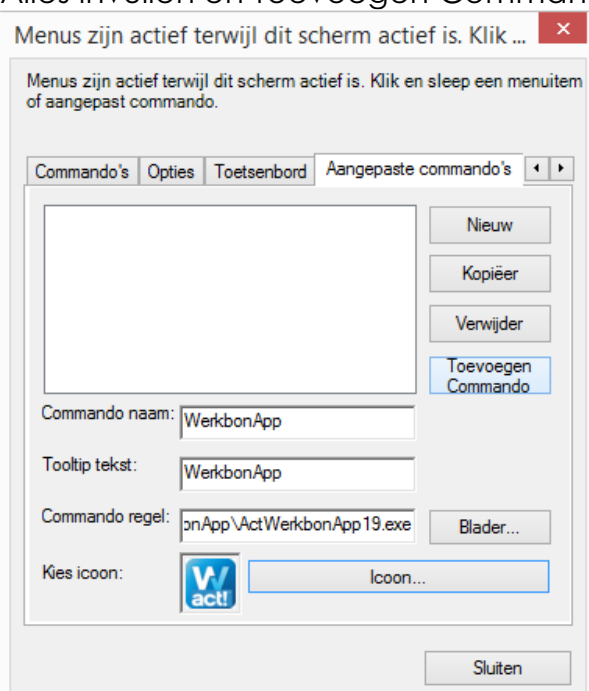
Alles invullen en Toevoegen Comman

Menus zijn actief terwijl dit scherm actief is. Klik ...

Menus zijn actief terwijl dit scherm actief is. Klik en sleep een menuitem of aangepast commando.

Commando's | Opties | Toetsenbord | Aangepaste commando's

Nieuw

Kopiëer

Verwijder

Toevoegen Commando

Commando naam: WerkbonApp

Tooltip tekst: WerkbonApp

Commando regel: onApp\ActWerkbonApp19.exe

Blader...

Kies icoon:

W act!

Icoon...

Sluiten